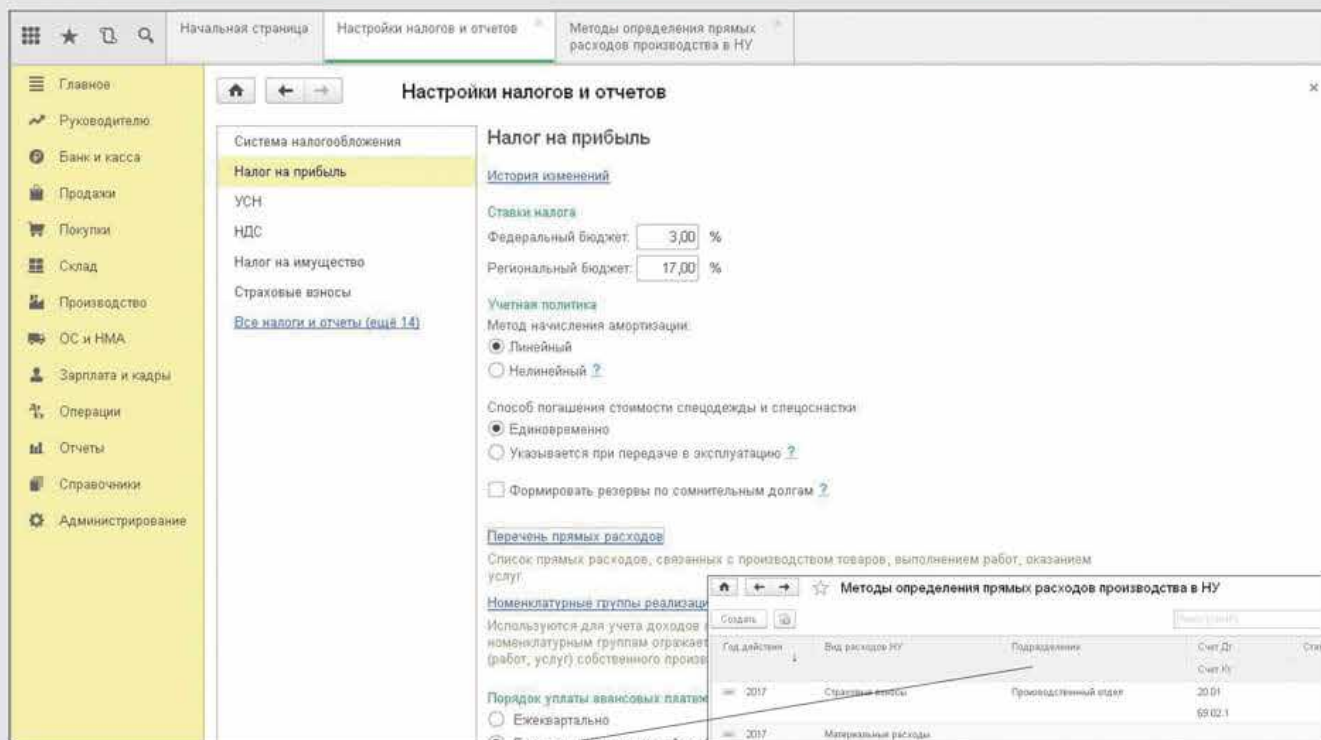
Начальная страница | Настройки налогов и отчетов | Методы определения прямых расходов производства в НУ

Главное
Руководителю
Банк и касса
Продажи
Покупки
Склад
Производство
ОС и НМА
Зарплата и кадры
Операции
Отчеты
Справочники
Администрирование

Настройки налогов и отчетов

Система налогообложения
Налог на прибыль
УСН
НДС
Налог на имущество
Страховые взносы
Все налоги и отчеты (ещё 14)

Налог на прибыль

История изменений

Ставки налога
Федеральный бюджет: 3,00 %
Региональный бюджет: 17,00 %

Учетная политика
Метод начисления амортизации:
Линейный
Нелинейный ?

Способ погашения стоимости спецодежды и спецоснастки
Единовременно
Указывается при передаче в эксплуатацию ?

Формировать резервы по сомнительным долгам ?

Перечень прямых расходов
Список прямых расходов, связанных с производством товаров, выполнением работ, оказанием услуг.

Номенклатурные группы реализаци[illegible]
Используются для учета доходов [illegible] номенклатурным группам отражает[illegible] (работ, услуг) собственного произв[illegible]

Порядок уплаты авансовых платеж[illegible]
Ежеквартально
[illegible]

Методы определения прямых расходов производства в НУ

Создать

| Год действия | Вид расходов НУ | Подразделение | Счет Дт / Счет Кт |
|---|---|---|---|
| 2017 | Страховые взносы | Производственный отдел | 20.01 / 69.02.1 |
| 2017 | Материальные расходы | | |